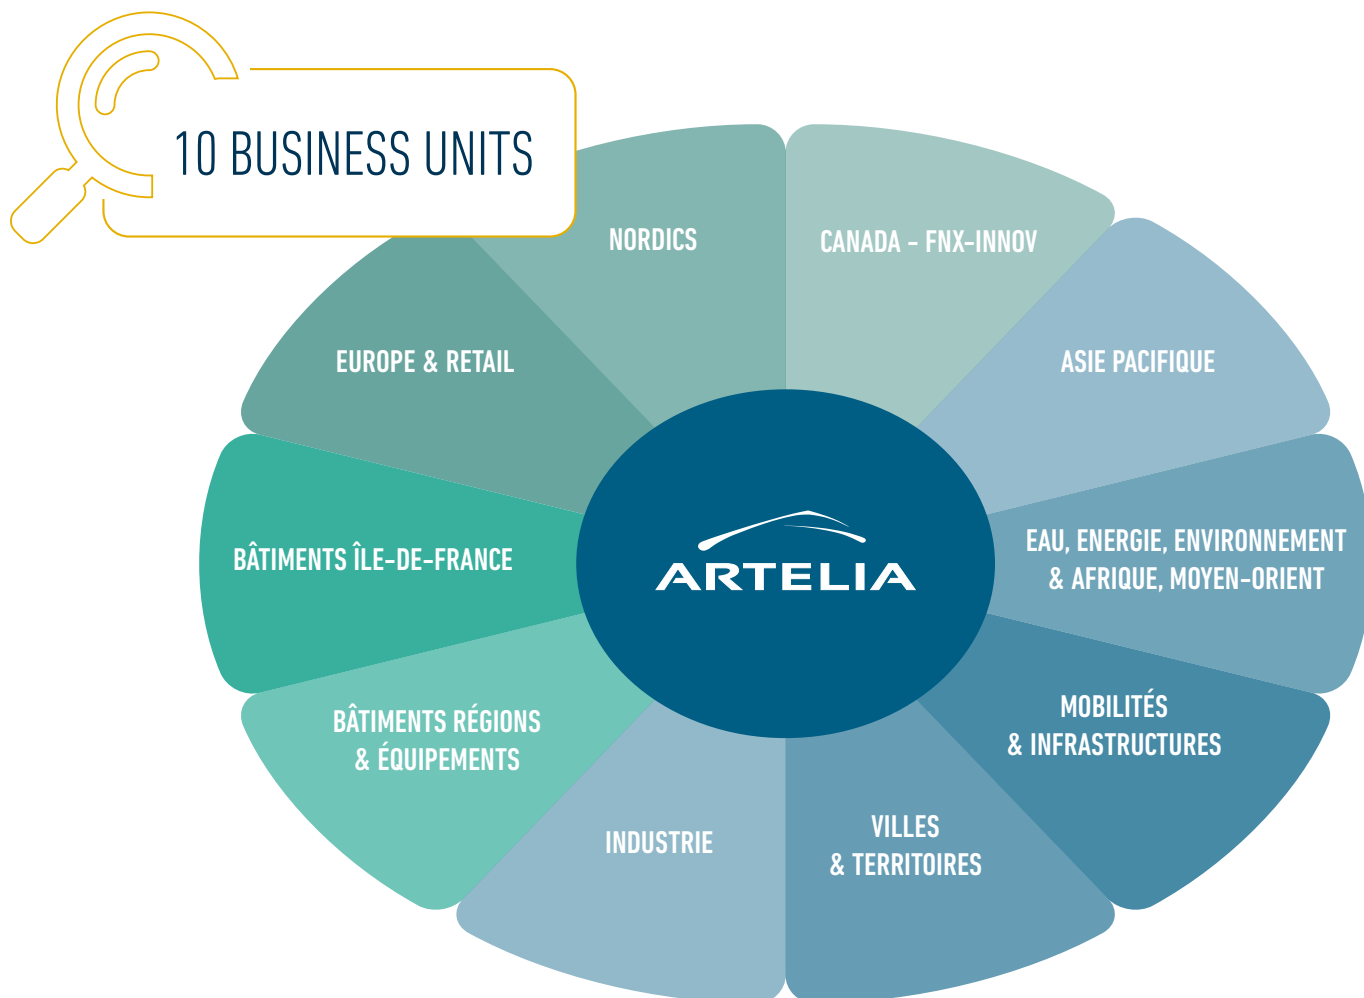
10 BUSINESS UNITS

NORDICS

CANADA - FNX-INNOV

EUROPE & RETAIL

ASIE PACIFIQUE

BÂTIMENTS ÎLE-DE-FRANCE

ARTELIA

EAU, ENERGIE, ENVIRONNEMENT & AFRIQUE, MOYEN-ORIENT

BÂTIMENTS RÉGIONS & ÉQUIPEMENTS

MOBILITÉS & INFRASTRUCTURES

INDUSTRIE

VILLES & TERRITOIRES